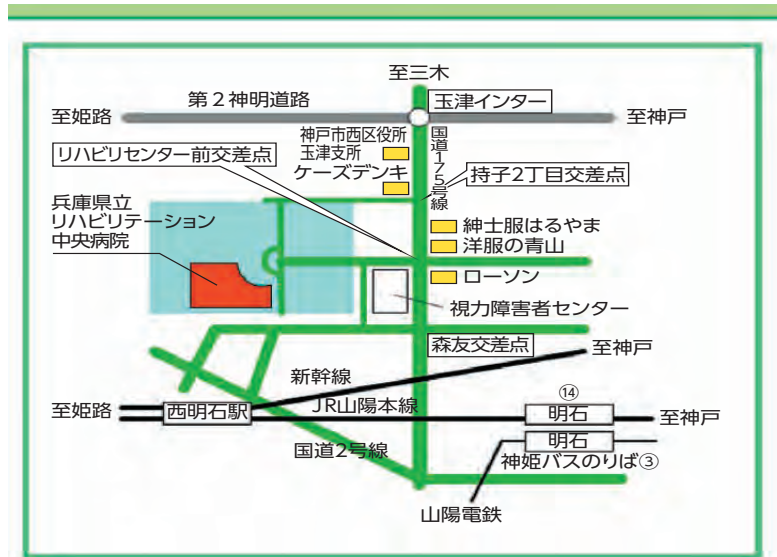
至三木

第２神明道路

至姫路

玉津インター

至神戸

神戸市西区役所
玉津支所

国道175号線

リハビリセンター前交差点

ケーズデンキ

持子2丁目交差点

兵庫県立
リハビリテーション
中央病院

紳士服はるやま

洋服の青山

ローソン

視力障害者センター

森友交差点

至神戸

新幹線

⑭

至姫路

西明石駅

JR山陽本線

明石

至神戸

明石

国道2号線

神姫バスのりば③

山陽電鉄